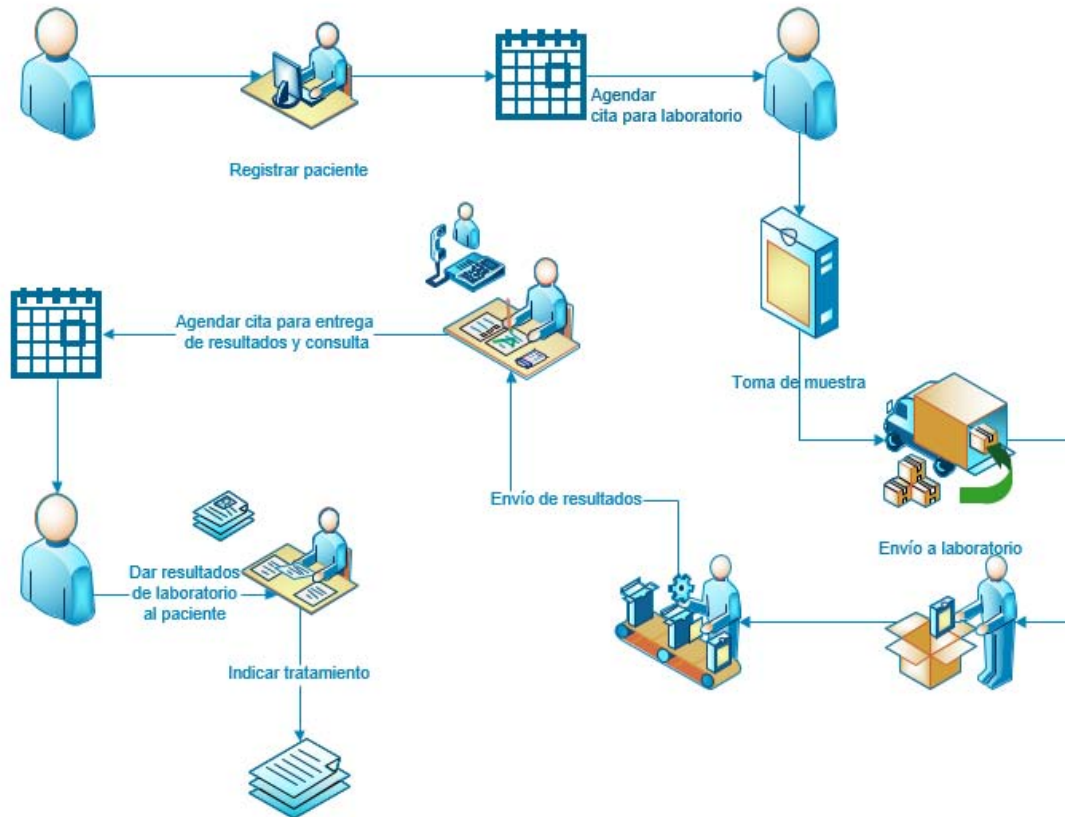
Registrar paciente

Agendar cita para laboratorio

Toma de muestra

Envío a laboratorio

Envío de resultados

Agendar cita para entrega de resultados y consulta

Dar resultados de laboratorio al paciente

Indicar tratamiento